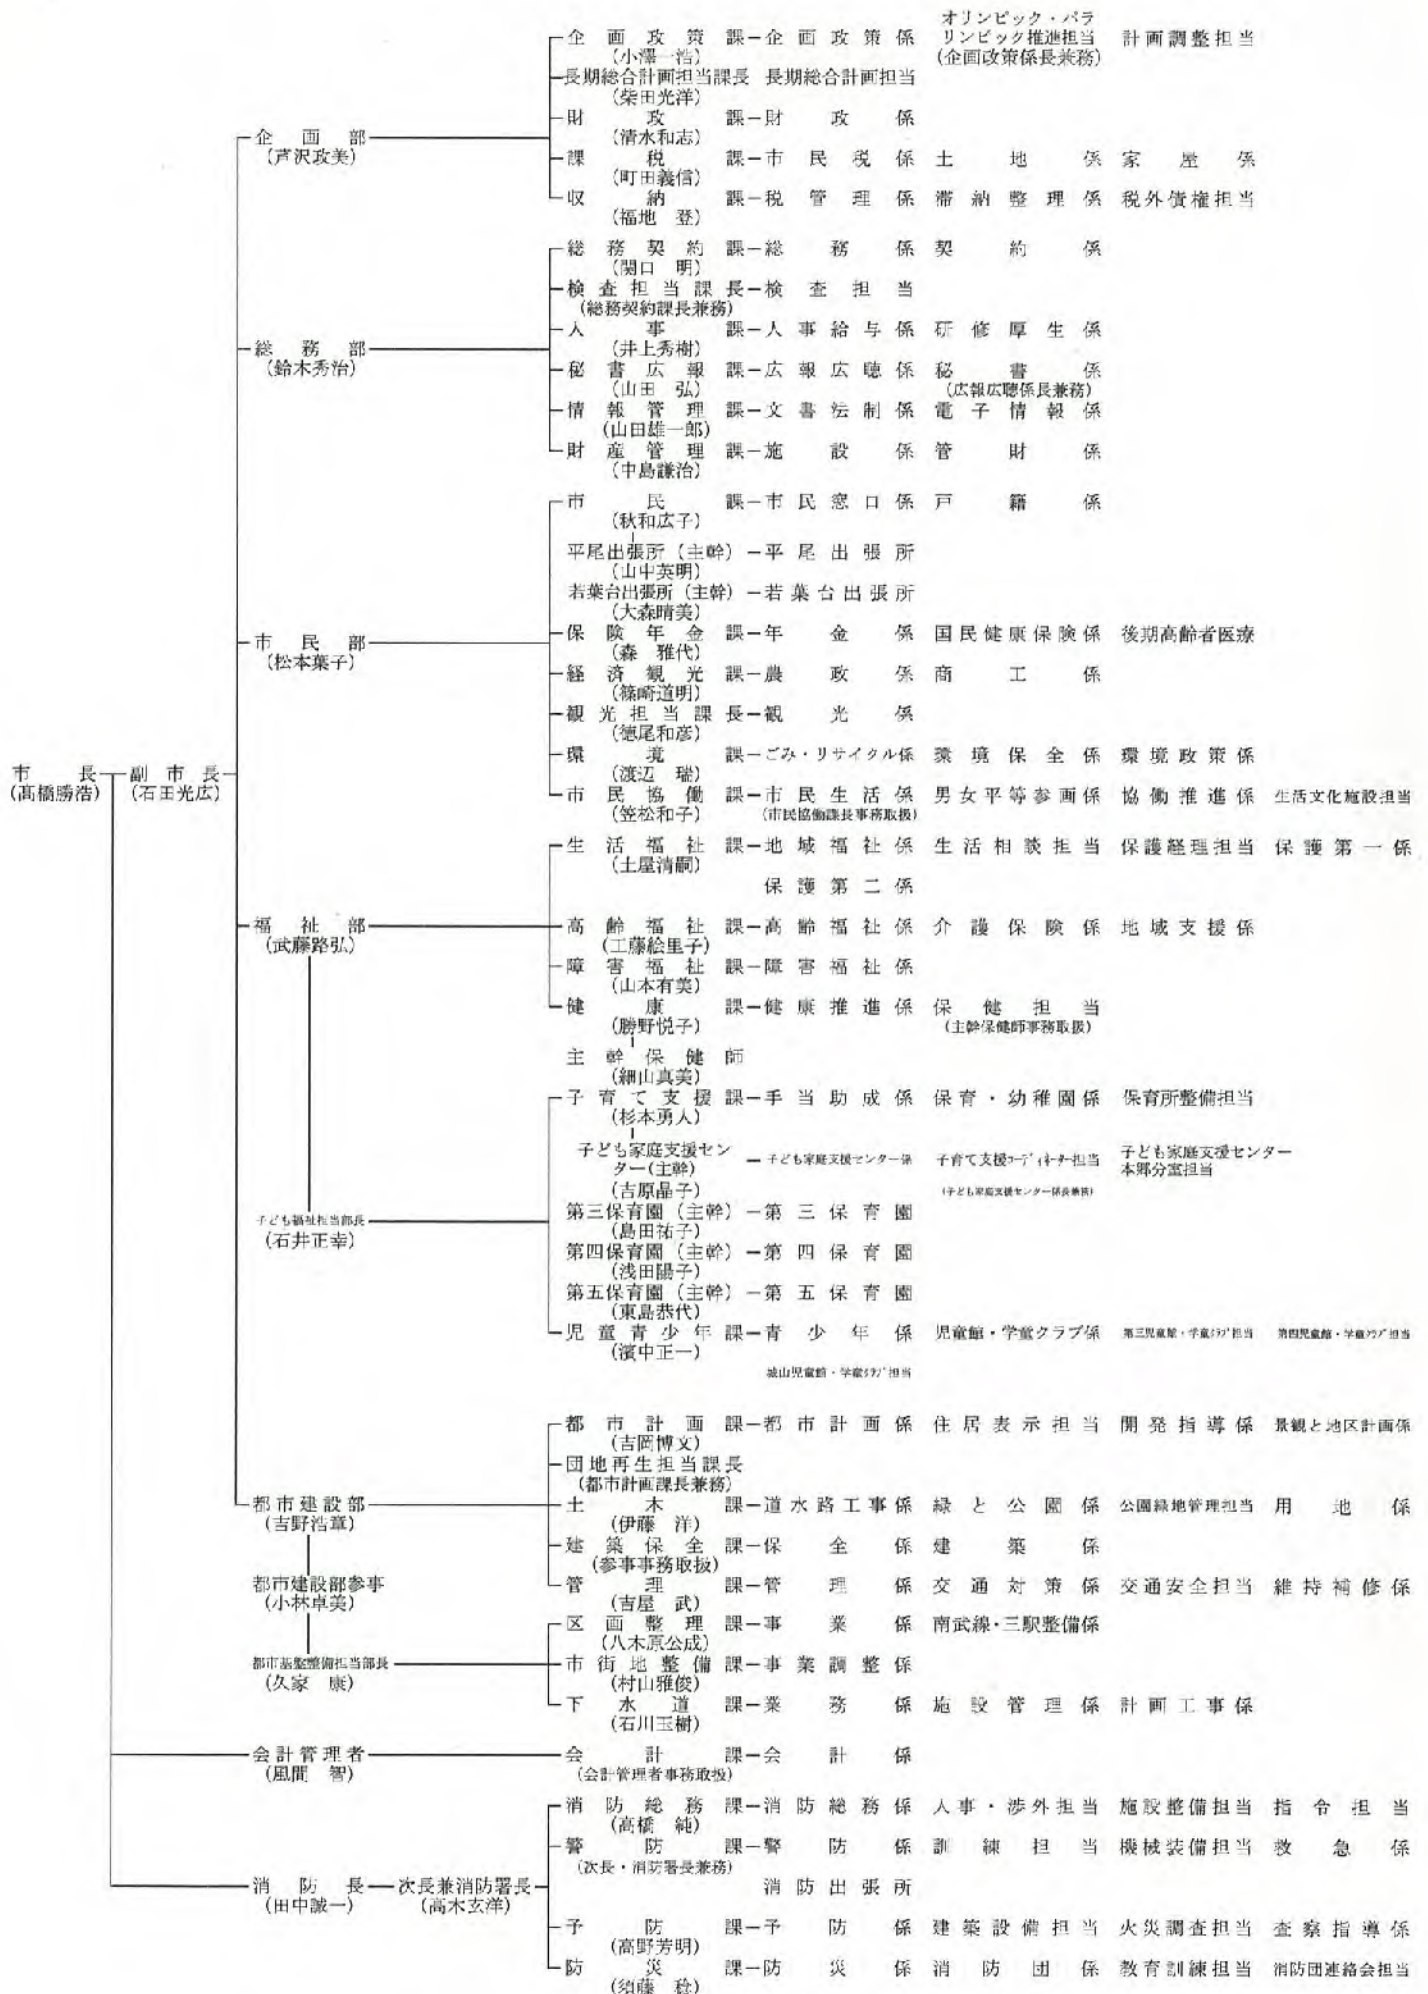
市長（髙橋勝浩）
副市長（石井光広）

企画部（芦沢政美）
企画政策課（小澤一浩）－企画政策係　オリンピック・パラリンピック推進担当（企画政策係長兼務）　計画調整担当
長期総合計画担当課長（柴田光洋）　長期総合計画担当
財政課（清水和志）－財政係
課税課（町田義信）－市民税係　土地係　家屋係
収納課（福地登）－税管理係　滞納整理係　税外債権担当

総務部（鈴木秀治）
総務契約課（関口明）－総務係　契約係
検査担当課長（総務契約課長兼務）－検査担当
人事課（井上秀樹）－人事給与係　研修厚生係
秘書広報課（山田弘）－広報広聴係　秘書係（広報広聴係長兼務）
情報管理課（山田雄一郎）－文書法制係　電子情報係
財産管理課（中島謙治）－施設係　管財係

市民部（松本葉子）
市民課（秋和広子）－市民窓口係　戸籍係
平尾出張所（主幹）（山中英明）－平尾出張所
若葉台出張所（主幹）（大森晴美）－若葉台出張所
保険年金課（森雅代）－年金係　国民健康保険係　後期高齢者医療
経済観光課（篠﨑道明）－農政係　商工係
観光担当課長（徳尾和彦）－観光係
環境課（渡辺瑞）－ごみ・リサイクル係　環境保全係　環境政策係
市民協働課（笠松和子）－市民生活係（市民協働課長事務取扱）　男女平等参画係　協働推進係　生活文化施設担当

福祉部（武藤路弘）
生活福祉課（土屋清嗣）－地域福祉係　生活相談担当　保護経理担当　保護第一係　保護第二係
高齢福祉課（工藤絵里子）－高齢福祉係　介護保険係　地域支援係
障害福祉課（山本有美）－障害福祉係
健康課（勝野悦子）－健康推進係　保健担当（主幹保健師事務取扱）
主幹保健師（細山真美）

子ども福祉担当部長（石井正幸）
子育て支援課（杉本勇人）－手当助成係　保育・幼稚園係　保育所整備担当
子ども家庭支援センター（主幹）（吉原晶子）－子ども家庭支援センター係　子育て支援コーディネーター担当（子ども家庭支援センター係長兼務）　子ども家庭支援センター本郷分室担当
第三保育園（主幹）（島田祐子）－第三保育園
第四保育園（主幹）（浅田陽子）－第四保育園
第五保育園（主幹）（東島恭代）－第五保育園
児童青少年課（濱中正一）－青少年係　児童館・学童クラブ係　第三児童館・学童クラブ担当　第四児童館・学童クラブ担当　城山児童館・学童クラブ担当

都市建設部（吉野浩章）
都市計画課（吉岡博文）－都市計画係　住居表示担当　開発指導係　景観と地区計画係
団地再生担当課長（都市計画課長兼務）
土木課（伊藤洋）－道水路工事係　緑と公園係　公園緑地管理担当　用地係
建築保全課（参事事務取扱）－保全係　建築係
管理課（吉屋武）－管理係　交通対策係　交通安全担当　維持補修係
都市建設部参事（小林卓美）
都市基盤整備担当部長（久家康）
区画整理課（八木原公成）－事業係　南武線・三駅整備係
市街地整備課（村山雅俊）－事業調整係
下水道課（石川玉樹）－業務係　施設管理係　計画工事係

会計管理者（風間智）－会計課（会計管理者事務取扱）－会計係

消防長（田中誠一）－次長兼消防署長（高木玄洋）
消防総務課（高橋純）－消防総務係　人事・渉外担当　施設整備担当　指令担当
警防課（次長・消防署長兼務）－警防係　訓練担当　機械装備担当　救急係　消防出張所
予防課（高野芳明）－予防係　建築設備担当　火災調査担当　査察指導係
防災課（須藤稔）－防災係　消防団係　教育訓練担当　消防団連絡会担当